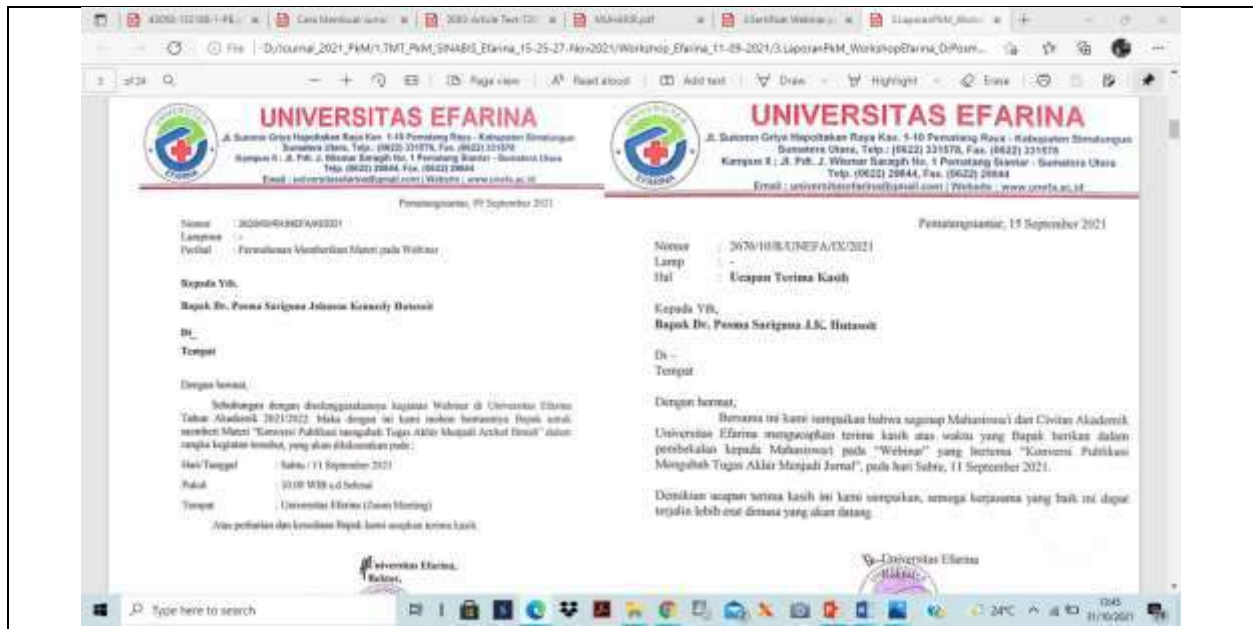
UNIVERSITAS EFARINA

Jl. Sutomo Griya Hapoltakan Raya Kav. 1-10 Pematang Raya - Kabupaten Simalungun Sumatera Utara, Telp.: (0622) 331570, Fax. (0622) 331570 Kampus II : Jl. Pdt. J. Wismar Saragih No. 1 Pematang Siantar - Sumatera Utara Telp. (0622) 28644, Fax. (0622) 28644 Email : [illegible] | Website : www.unefa.ac.id

Pematangsiantar, 09 September 2021

Nomor : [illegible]
Lampiran : -
Perihal : Permohonan Memberikan Materi pada Webinar

Kepada Yth.
Bapak Dr. Posma Sariguna Johnson Kennedy Hutasoit

Di_
Tempat

Dengan hormat,

Sehubungan dengan diselenggarakannya kegiatan Webinar di Universitas Efarina Tahun Akademik 2021/2022. Maka dengan ini kami mohon kesediaan Bapak untuk memberi Materi "Konversi Publikasi mengubah Tugas Akhir Menjadi Artikel Ilmiah" dalam rangka kegiatan tersebut, yang akan dilaksanakan pada :

Hari/Tanggal : Sabtu / 11 September 2021
Pukul : 10.00 WIB s.d Selesai
Tempat : Universitas Efarina (Zoom Meeting)

Atas perhatian dan kesediaan Bapak kami ucapkan terima kasih.

Universitas Efarina,
Rektor,

UNIVERSITAS EFARINA

Jl. Sutomo Griya Hapoltakan Raya Kav. 1-10 Pematang Raya - Kabupaten Simalungun Sumatera Utara, Telp.: (0622) 331570, Fax. (0622) 331570 Kampus II : Jl. Pdt. J. Wismar Saragih No. 1 Pematang Siantar - Sumatera Utara Telp. (0622) 28644, Fax. (0622) 28644 Email : universitasefarina@gmail.com | Website : www.unefa.ac.id

Pematangsiantar, 15 September 2021

Nomor : 2676/10/R/UNEFA/IX/2021
Lamp : -
Hal : Ucapan Terima Kasih

Kepada Yth,
Bapak Dr. Posma Sariguna J.K. Hutasoit

Di -
Tempat

Dengan hormat,

Bersama ini kami sampaikan bahwa segenap Mahasiswa/i dan Civitas Akademik Universitas Efarina mengucapkan terima kasih atas waktu yang Bapak berikan dalam pembekalan kepada Mahasiswa/i pada "Webinar" yang bertema "Konversi Publikasi Mengubah Tugas Akhir Menjadi Jurnal", pada hari Sabtu, 11 September 2021.

Demikian ucapan terima kasih ini kami sampaikan, semoga kerjasama yang baik ini dapat terjalin lebih erat dimasa yang akan datang.

Universitas Efarina
Rektor,

Type here to search
24°C
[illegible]